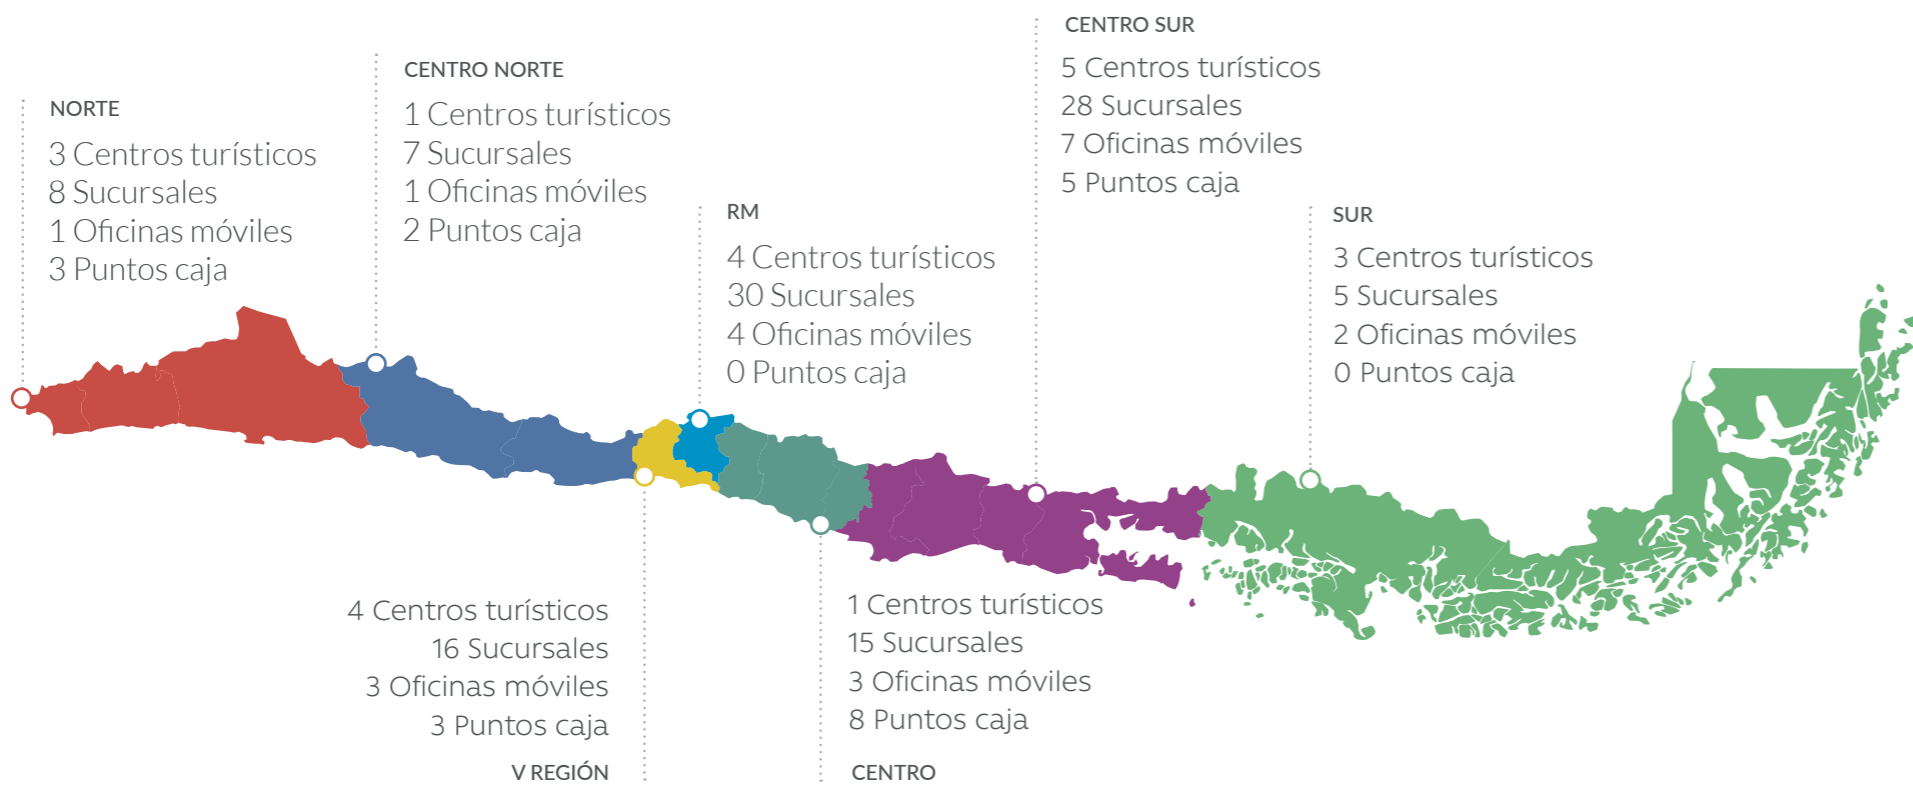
CENTRO SUR
5 Centros turísticos
28 Sucursales
7 Oficinas móviles
5 Puntos caja

CENTRO NORTE
1 Centros turísticos
7 Sucursales
1 Oficinas móviles
2 Puntos caja

NORTE
3 Centros turísticos
8 Sucursales
1 Oficinas móviles
3 Puntos caja

RM
4 Centros turísticos
30 Sucursales
4 Oficinas móviles
0 Puntos caja

SUR
3 Centros turísticos
5 Sucursales
2 Oficinas móviles
0 Puntos caja

4 Centros turísticos
16 Sucursales
3 Oficinas móviles
3 Puntos caja
V REGIÓN

1 Centros turísticos
15 Sucursales
3 Oficinas móviles
8 Puntos caja
CENTRO